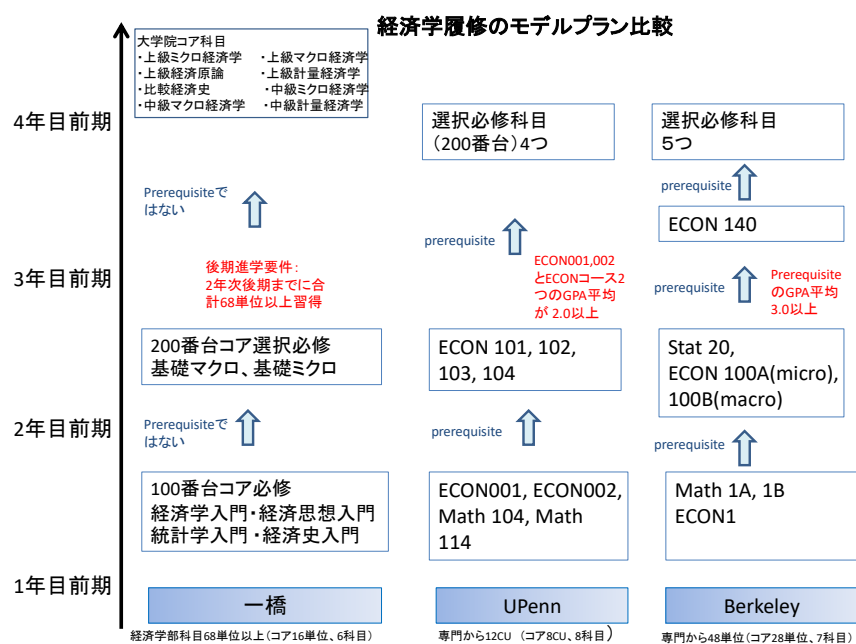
経済学履修のモデルプラン比較

大学院コア科目
・上級ミクロ経済学　・上級マクロ経済学
・上級経済原論　・上級計量経済学
・比較経済史　・中級ミクロ経済学
・中級マクロ経済学　・中級計量経済学

4年目前期

選択必修科目
（200番台）4つ

選択必修科目
5つ

Prerequisiteではない

prerequisite

ECON 140

prerequisite

後期進学要件：
2年次後期までに合計68単位以上習得

ECON001,002とECONコース2つのGPA平均が 2.0以上

3年目前期

prerequisite

Prerequisiteの GPA平均 3.0以上

200番台コア選択必修
基礎マクロ、基礎ミクロ

ECON 101, 102, 103, 104

Stat 20,
ECON 100A(micro), 100B(macro)

2年目前期

Prerequisiteではない

prerequisite

prerequisite

100番台コア必修
経済学入門・経済思想入門
統計学入門・経済史入門

ECON001, ECON002, Math 104, Math 114

Math 1A, 1B
ECON1

1年目前期

一橋

UPenn

Berkeley

経済学部科目68単位以上（コア16単位、6科目）

専門から12CU（コア8CU、8科目）

専門から48単位（コア28単位、7科目）